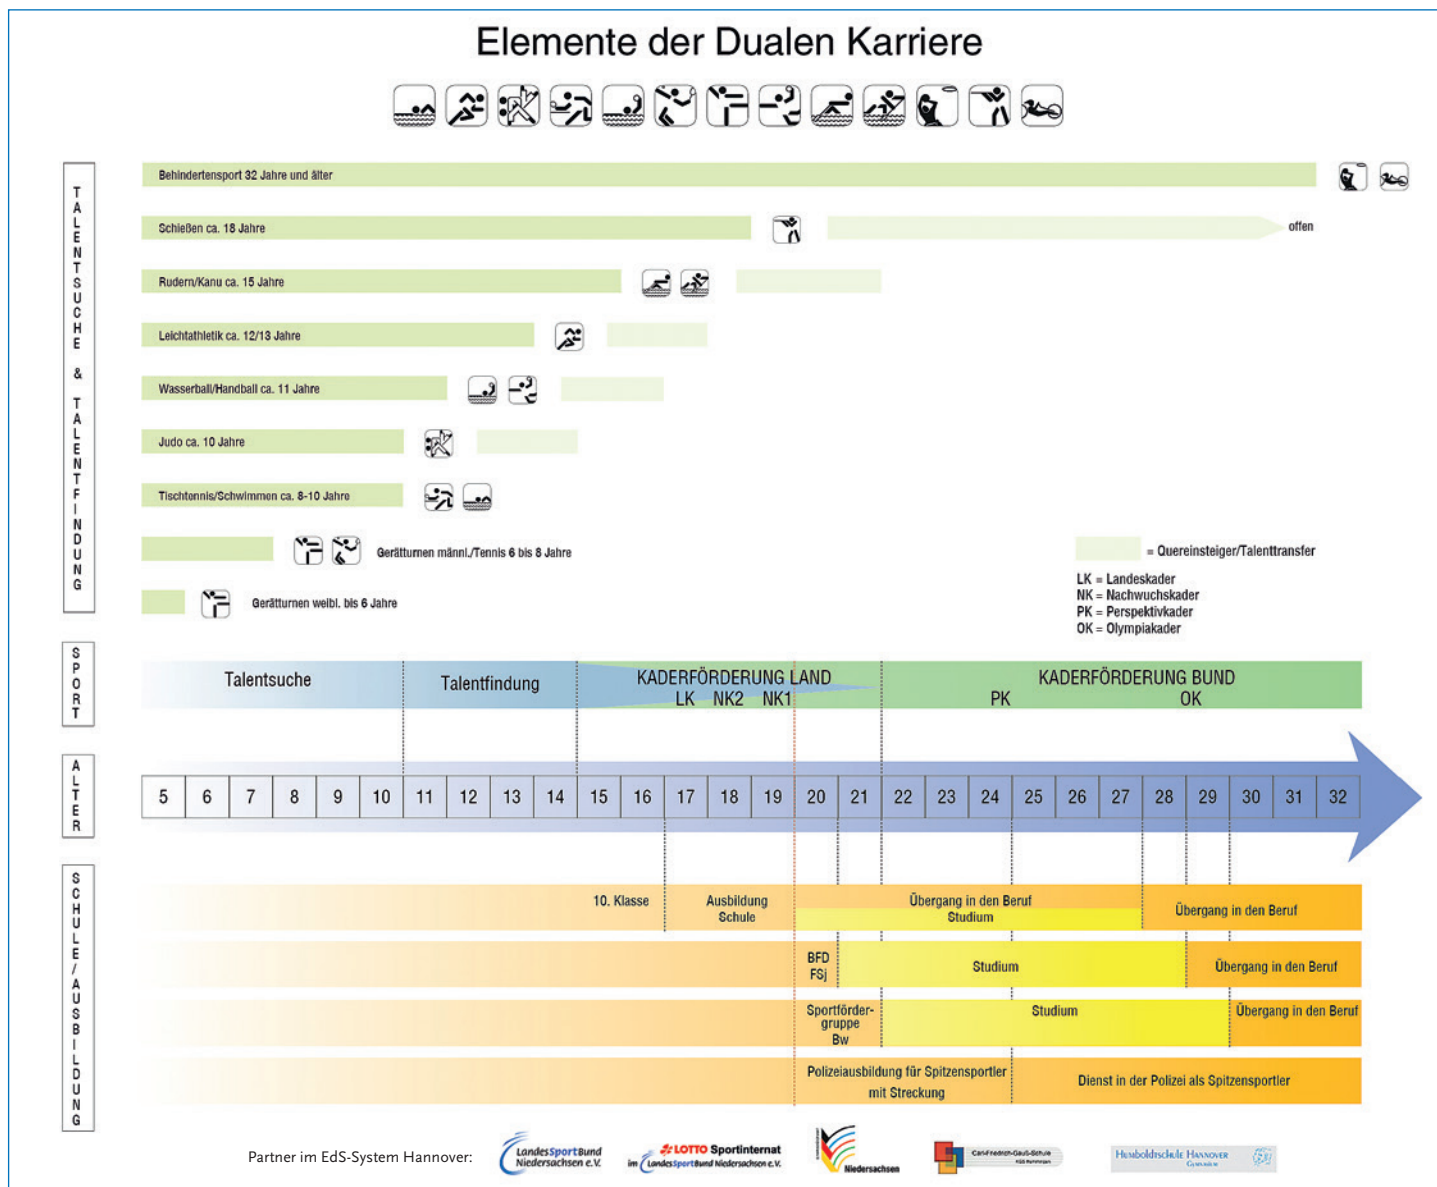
Elemente der Dualen Karriere

TALENTSUCHE & TALENTFINDUNG

Behindertensport 32 Jahre und älter

Schießen ca. 18 Jahre

offen

Rudern/Kanu ca. 15 Jahre

Leichtathletik ca. 12/13 Jahre

Wasserball/Handball ca. 11 Jahre

Judo ca. 10 Jahre

Tischtennis/Schwimmen ca. 8-10 Jahre

Gerätturnen männl./Tennis 6 bis 8 Jahre

Gerätturnen weibl. bis 6 Jahre

= Quereinsteiger/Talenttransfer

LK = Landeskader
NK = Nachwuchskader
PK = Perspektivkader
OK = Olympiakader

SPORT

Talentsuche | Talentfindung | KADERFÖRDERUNG LAND LK NK2 NK1 | KADERFÖRDERUNG BUND PK OK

ALTER

| 5 | 6 | 7 | 8 | 9 | 10 | 11 | 12 | 13 | 14 | 15 | 16 | 17 | 18 | 19 | 20 | 21 | 22 | 23 | 24 | 25 | 26 | 27 | 28 | 29 | 30 | 31 | 32 |
|---|---|---|---|---|---|---|---|---|---|---|---|---|---|---|---|---|---|---|---|---|---|---|---|---|---|---|---|

SCHULE/AUSBILDUNG

10. Klasse | Ausbildung Schule | Übergang in den Beruf Studium | Übergang in den Beruf

BFD FSj | Studium | Übergang in den Beruf

Sportfördergruppe Bw | Studium | Übergang in den Beruf

Polizeiausbildung für Spitzensportler mit Streckung | Dienst in der Polizei als Spitzensportler

Partner im EdS-System Hannover: LandesSportBund Niedersachsen e.V. LOTTO Sportinternat im LandesSportBund Niedersachsen e.V. Niedersachsen Carl-Friedrich-Gauß-Schule Humboldtschule Hannover Gymnasium